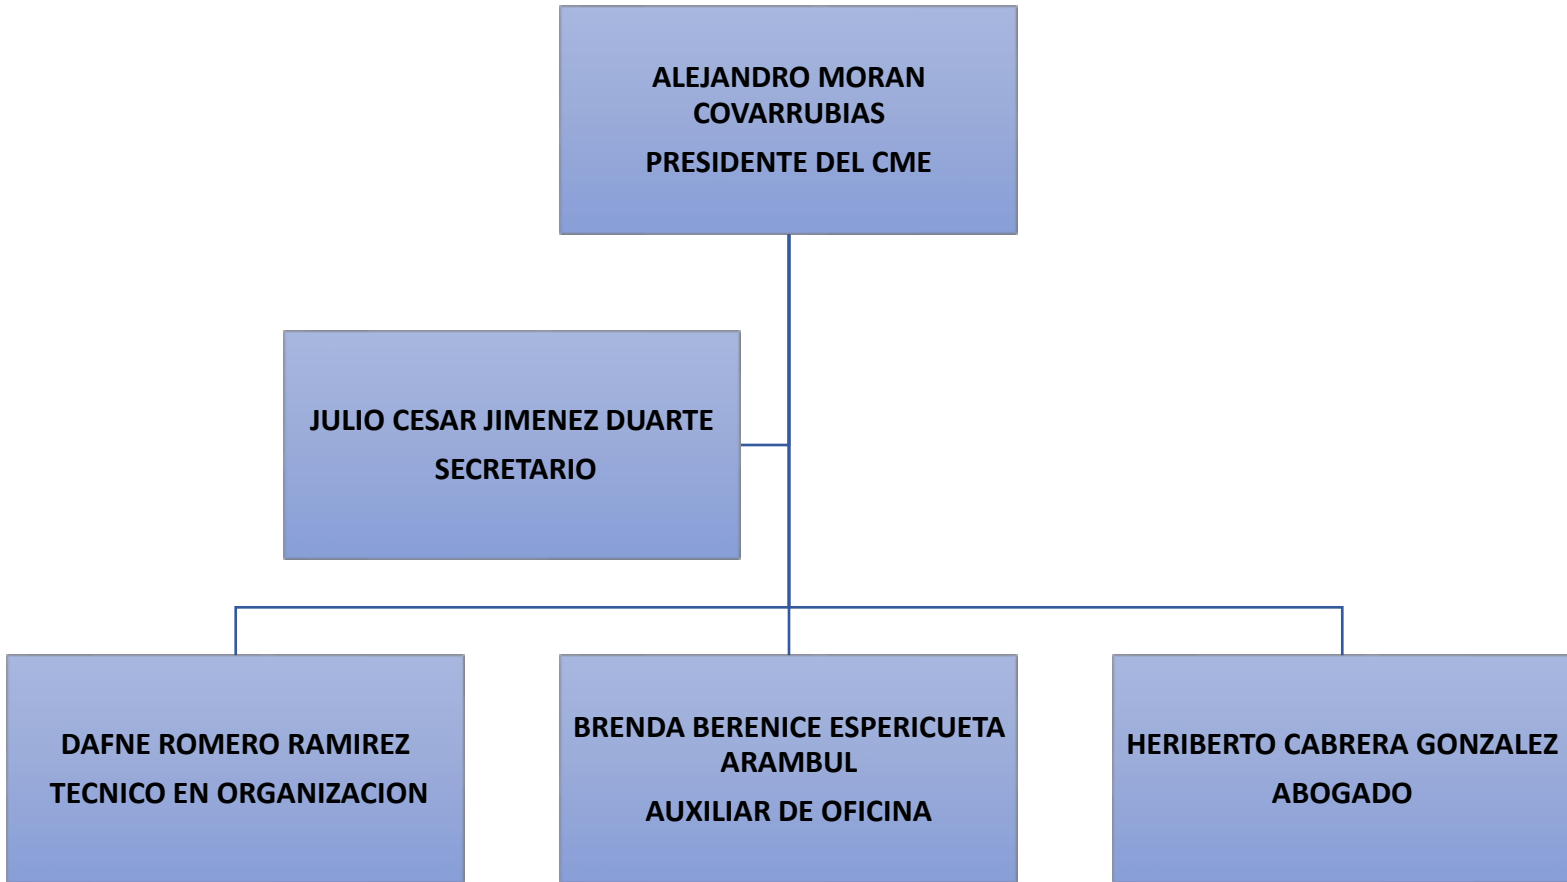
ALEJANDRO MORAN COVARRUBIAS
PRESIDENTE DEL CME

JULIO CESAR JIMENEZ DUARTE
SECRETARIO

DAFNE ROMERO RAMIREZ
TECNICO EN ORGANIZACION

BRENDA BERENICE ESPERICUETA ARAMBUL
AUXILIAR DE OFICINA

HERIBERTO CABRERA GONZALEZ
ABOGADO